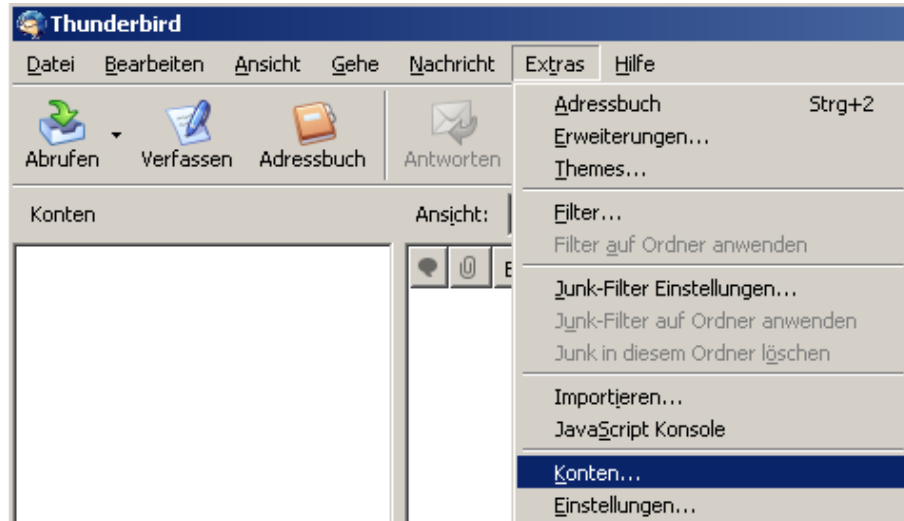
Thunderbird

Datei Bearbeiten Ansicht Gehe Nachricht Extras Hilfe

Abrufen Verfassen Adressbuch Antworten

Konten

Ansicht:

Adressbuch Strg+2
Erweiterungen...
Themes...
Filter...
Filter auf Ordner anwenden
Junk-Filter Einstellungen...
Junk-Filter auf Ordner anwenden
Junk in diesem Ordner löschen
Importieren...
JavaScript Konsole
Konten...
Einstellungen...